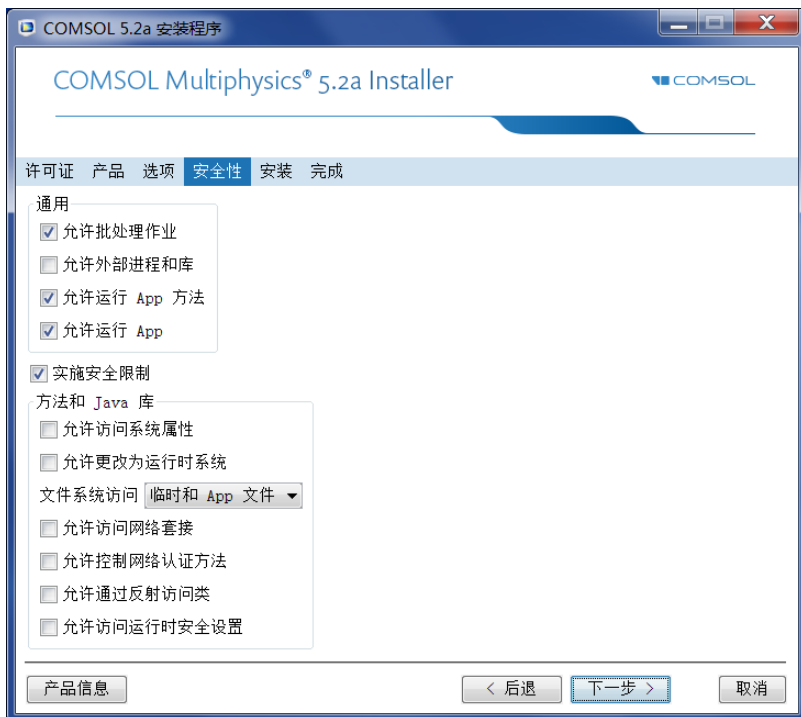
COMSOL 5.2a 安装程序

COMSOL Multiphysics® 5.2a Installer

COMSOL

许可证 产品 选项 安全性 安装 完成

通用
☑ 允许批处理作业
☐ 允许外部进程和库
☑ 允许运行 App 方法
☑ 允许运行 App

☑ 实施安全限制

方法和 Java 库
☐ 允许访问系统属性
☐ 允许更改为运行时系统
文件系统访问 临时和 App 文件
☐ 允许访问网络套接
☐ 允许控制网络认证方法
☐ 允许通过反射访问类
☐ 允许访问运行时安全设置

产品信息 < 后退 下一步 > 取消